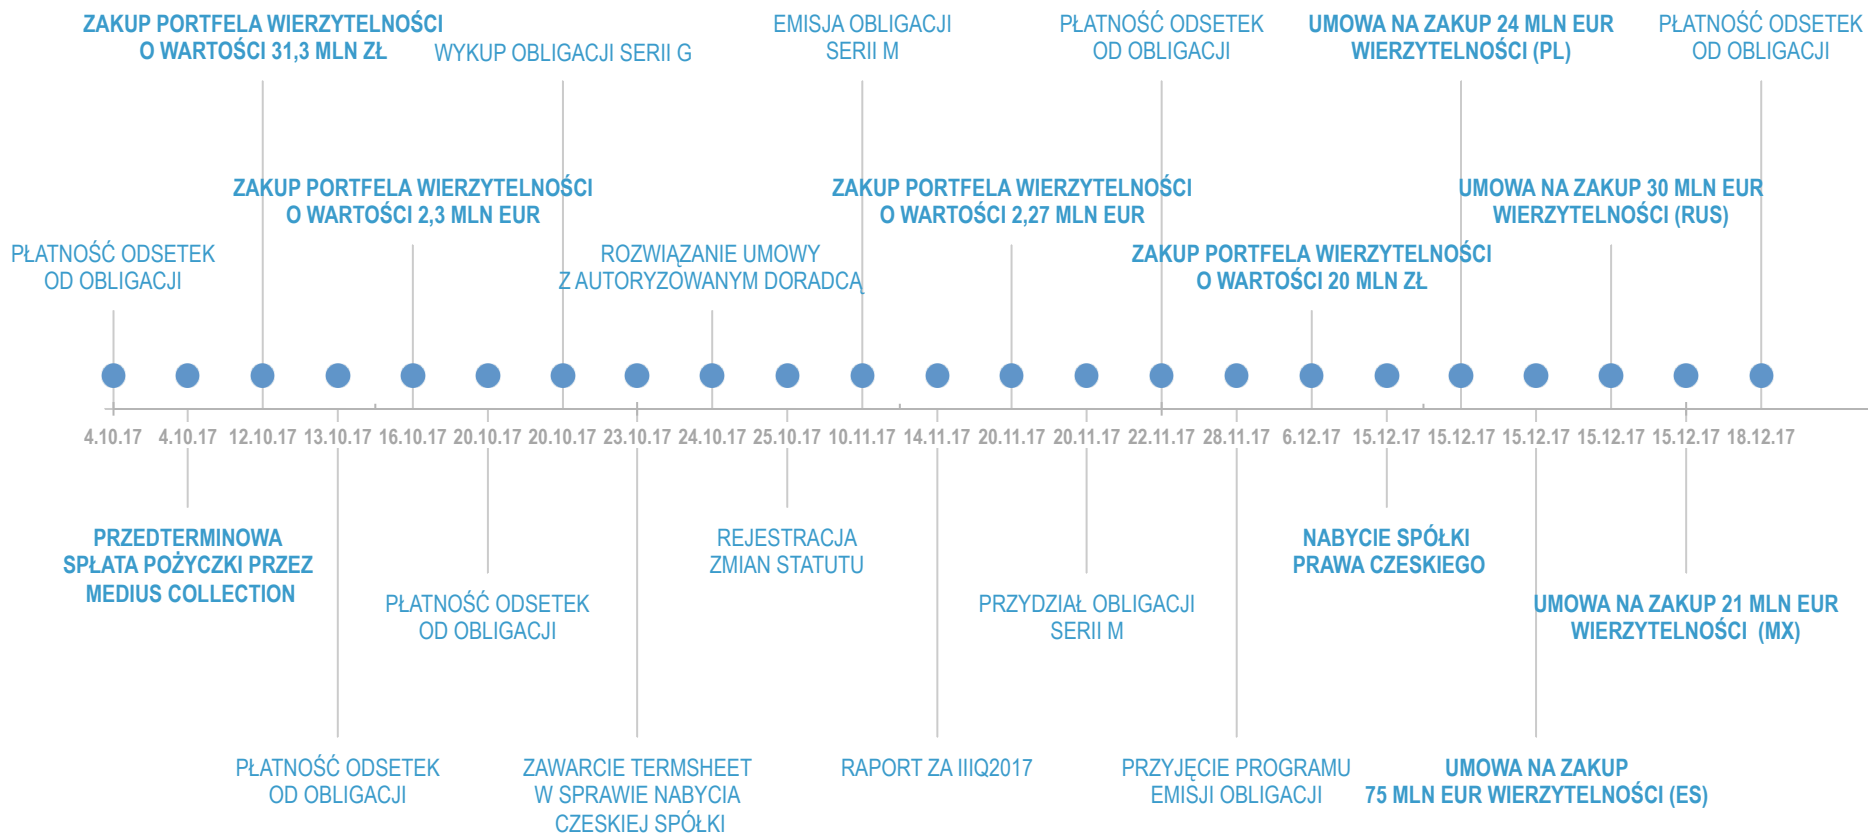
ZAKUP PORTFELA WIERZYTELNOŚCI O WARTOŚCI 31,3 MLN ZŁ

WYKUP OBLIGACJI SERII G

EMISJA OBLIGACJI SERII M

PŁATNOŚĆ ODSETEK OD OBLIGACJI

UMOWA NA ZAKUP 24 MLN EUR WIERZYTELNOŚCI (PL)

PŁATNOŚĆ ODSETEK OD OBLIGACJI

ZAKUP PORTFELA WIERZYTELNOŚCI O WARTOŚCI 2,3 MLN EUR

ZAKUP PORTFELA WIERZYTELNOŚCI O WARTOŚCI 2,27 MLN EUR

UMOWA NA ZAKUP 30 MLN EUR WIERZYTELNOŚCI (RUS)

PŁATNOŚĆ ODSETEK OD OBLIGACJI

ROZWIĄZANIE UMOWY Z AUTORYZOWANYM DORADCĄ

ZAKUP PORTFELA WIERZYTELNOŚCI O WARTOŚCI 20 MLN ZŁ

4.10.17 4.10.17 12.10.17 13.10.17 16.10.17 20.10.17 20.10.17 23.10.17 24.10.17 25.10.17 10.11.17 14.11.17 20.11.17 20.11.17 22.11.17 28.11.17 6.12.17 15.12.17 15.12.17 15.12.17 15.12.17 15.12.17 18.12.17

PRZEDTERMINOWA SPŁATA POŻYCZKI PRZEZ MEDIUS COLLECTION

REJESTRACJA ZMIAN STATUTU

NABYCIE SPÓŁKI PRAWA CZESKIEGO

PŁATNOŚĆ ODSETEK OD OBLIGACJI

PRZYDZIAŁ OBLIGACJI SERII M

UMOWA NA ZAKUP 21 MLN EUR WIERZYTELNOŚCI (MX)

PŁATNOŚĆ ODSETEK OD OBLIGACJI

ZAWARCIE TERMSHEET W SPRAWIE NABYCIA CZESKIEJ SPÓŁKI

RAPORT ZA IIIQ2017

PRZYJĘCIE PROGRAMU EMISJI OBLIGACJI

UMOWA NA ZAKUP 75 MLN EUR WIERZYTELNOŚCI (ES)